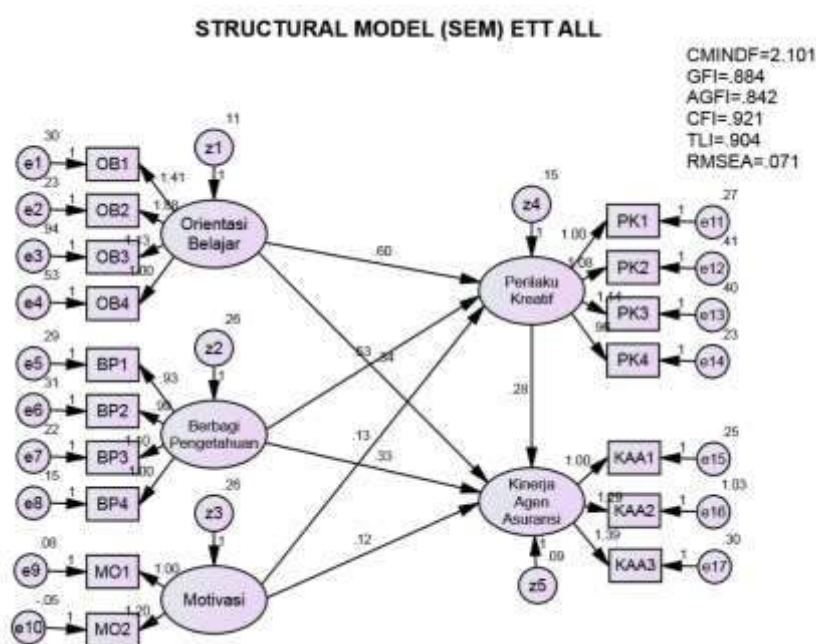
STRUCTURAL MODEL (SEM) ETT ALL

CMINDF=2.101
GFI=.884
AGFI=.842
CFI=.921
TLI=.904
RMSEA=.071

.30
e1
1
OB1
.23
e2
1
OB2
.94
e3
1
OB3
.53
e4
1
OB4
1.41
1.09
1.13
1.00
.11
z1
1
Orientasi Belajar

.29
e5
1
BP1
.31
e6
1
BP2
.22
e7
1
BP3
.15
e8
1
BP4
.93
.98
1.10
1.00
.26
z2
1
Berbagi Pengetahuan

.08
e9
1
MO1
-.05
e10
1
MO2
1.00
1.20
.26
z3
1
Motivasi

.60
.53
.34
.13
.33
.12
.28

.15
z4
1
Perilaku Kreatif
1.00
1.08
1.14
.96
PK1
PK2
PK3
PK4
1
1
1
1
e11
e12
e13
e14
.27
.41
.40
.23

Kinerja Agen Asuransi
1
.09
z5
1.00
1.29
1.39
KAA1
KAA2
KAA3
1
1
1
e15
e16
e17
.25
1.03
.30